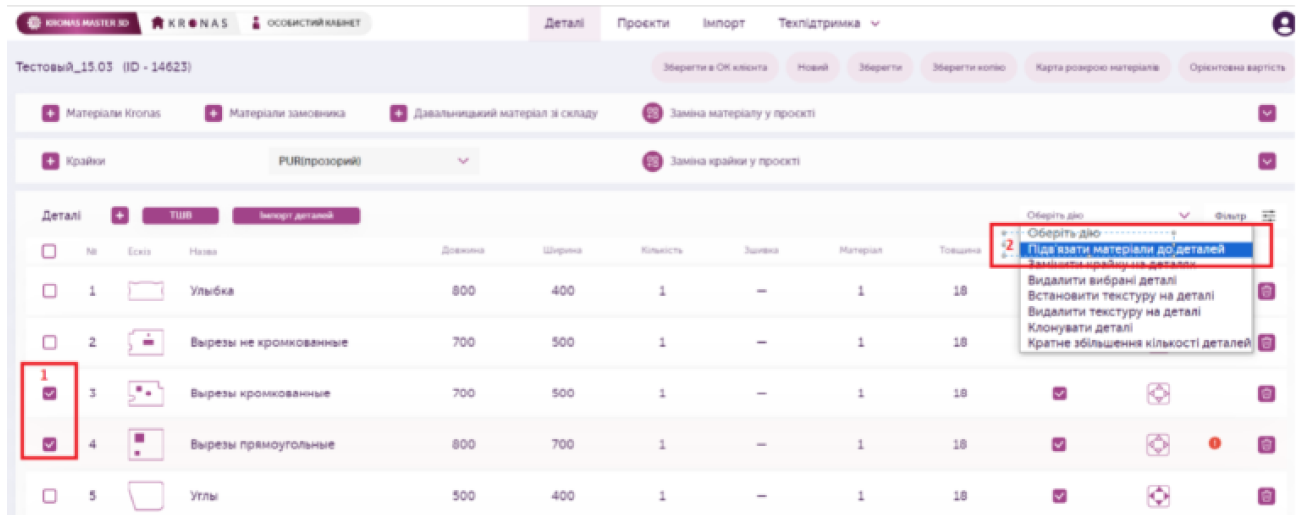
KRONAS MASTER 3D KRONAS ОСОБИСТИЙ КАБІНЕТ

Деталі Проєкти Імпорт Техпідтримка

Тестовий_15.03 (ID - 14623)

Зберегти в ОК клієнта Новий Зберегти Зберегти копію Карта розкрою матеріалів Орієнтовна вартість

Матеріали Kronas Матеріали замовника Давальницький матеріал зі складу Заміна матеріалу у проєкті

Крайки PUR(прозорий) Заміна крайки у проєкті

Деталі ТШВ Імпорт деталей

Оберіть дію Фільтр

Оберіть дію
Підв'язати матеріали до деталей
Замінити крайку на деталях
Видалити вибрані деталі
Встановити текстуру на деталі
Видалити текстуру на деталі
Клонувати деталі
Кратне збільшення кількості деталей

2

| | № | Ескіз | Назва | Довжина | Ширина | Кількість | Зшивка | Матеріал | Товщина |
|---|---|---|---|---|---|---|---|---|---|
| | 1 | | Улыбка | 800 | 400 | 1 | – | 1 | 18 |
| | 2 | | Вырезы не кромкованные | 700 | 500 | 1 | – | 1 | 18 |
| 1 | 3 | | Вырезы кромкованные | 700 | 500 | 1 | – | 1 | 18 |
| | 4 | | Вырезы прямоугольные | 800 | 700 | 1 | – | 1 | 18 |
| | 5 | | Углы | 500 | 400 | 1 | – | 1 | 18 |